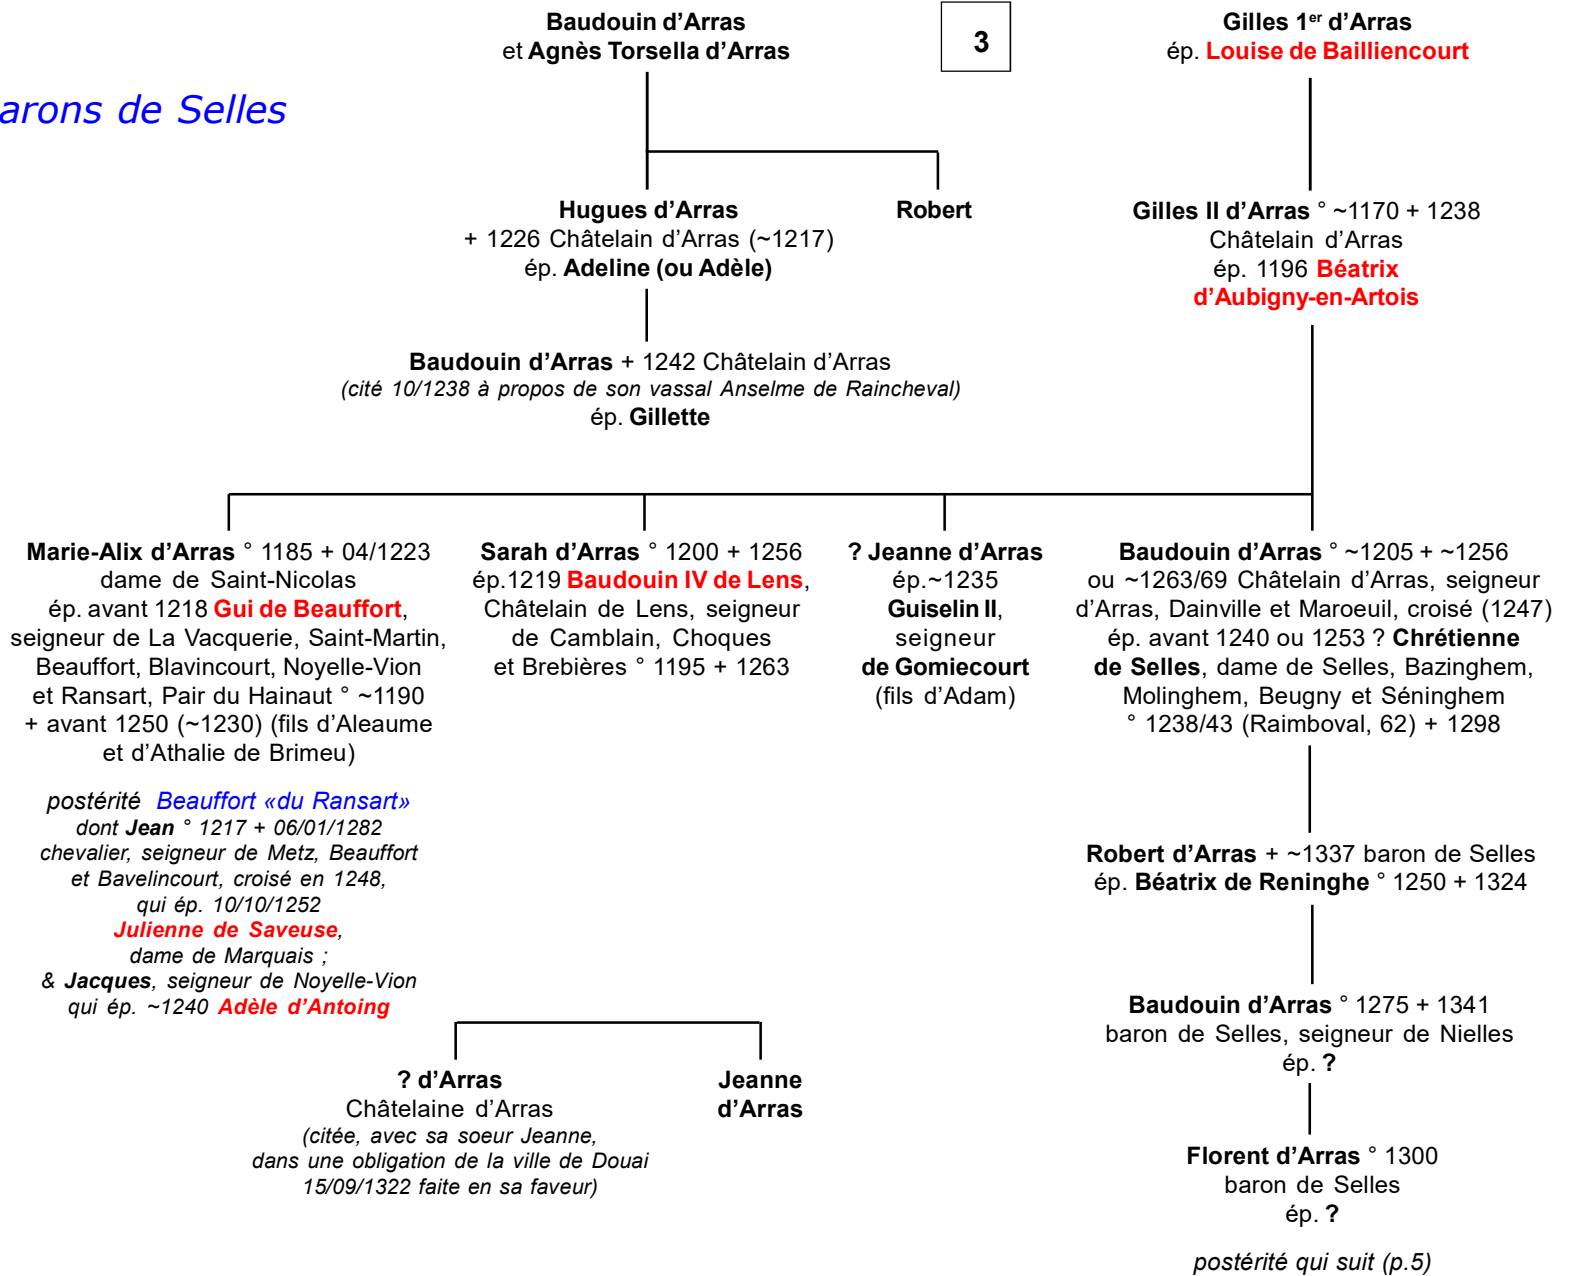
arons de Selles

Baudouin d'Arras
et Agnès Torsella d'Arras

3

Gilles 1$^{er}$ d'Arras
ép. Louise de Bailliencourt

Hugues d'Arras
+ 1226 Châtelain d'Arras (~1217)
ép. Adeline (ou Adèle)

Robert

Gilles II d'Arras ° ~1170 + 1238
Châtelain d'Arras
ép. 1196 Béatrix d'Aubigny-en-Artois

Baudouin d'Arras + 1242 Châtelain d'Arras
(cité 10/1238 à propos de son vassal Anselme de Raincheval)
ép. Gillette

Marie-Alix d'Arras ° 1185 + 04/1223
dame de Saint-Nicolas
ép. avant 1218 Gui de Beauffort,
seigneur de La Vacquerie, Saint-Martin, Beauffort, Blavincourt, Noyelle-Vion et Ransart, Pair du Hainaut ° ~1190 + avant 1250 (~1230) (fils d'Aleaume et d'Athalie de Brimeu)

postérité Beauffort «du Ransart»
dont Jean ° 1217 + 06/01/1282
chevalier, seigneur de Metz, Beauffort et Bavelincourt, croisé en 1248,
qui ép. 10/10/1252
Julienne de Saveuse,
dame de Marquais ;
& Jacques, seigneur de Noyelle-Vion
qui ép. ~1240 Adèle d'Antoing

Sarah d'Arras ° 1200 + 1256
ép.1219 Baudouin IV de Lens,
Châtelain de Lens, seigneur de Camblain, Choques et Brebières ° 1195 + 1263

? Jeanne d'Arras
ép.~1235
Guiselin II,
seigneur
de Gomiecourt
(fils d'Adam)

Baudouin d'Arras ° ~1205 + ~1256 ou ~1263/69 Châtelain d'Arras, seigneur d'Arras, Dainville et Maroeuil, croisé (1247)
ép. avant 1240 ou 1253 ? Chrétienne de Selles, dame de Selles, Bazinghem, Molinghem, Beugny et Séninghem
° 1238/43 (Raimboval, 62) + 1298

Robert d'Arras + ~1337 baron de Selles
ép. Béatrix de Reninghe ° 1250 + 1324

Baudouin d'Arras ° 1275 + 1341
baron de Selles, seigneur de Nielles
ép. ?

? d'Arras
Châtelaine d'Arras
(citée, avec sa soeur Jeanne, dans une obligation de la ville de Douai 15/09/1322 faite en sa faveur)

Jeanne
d'Arras

Florent d'Arras ° 1300
baron de Selles
ép. ?

postérité qui suit (p.5)